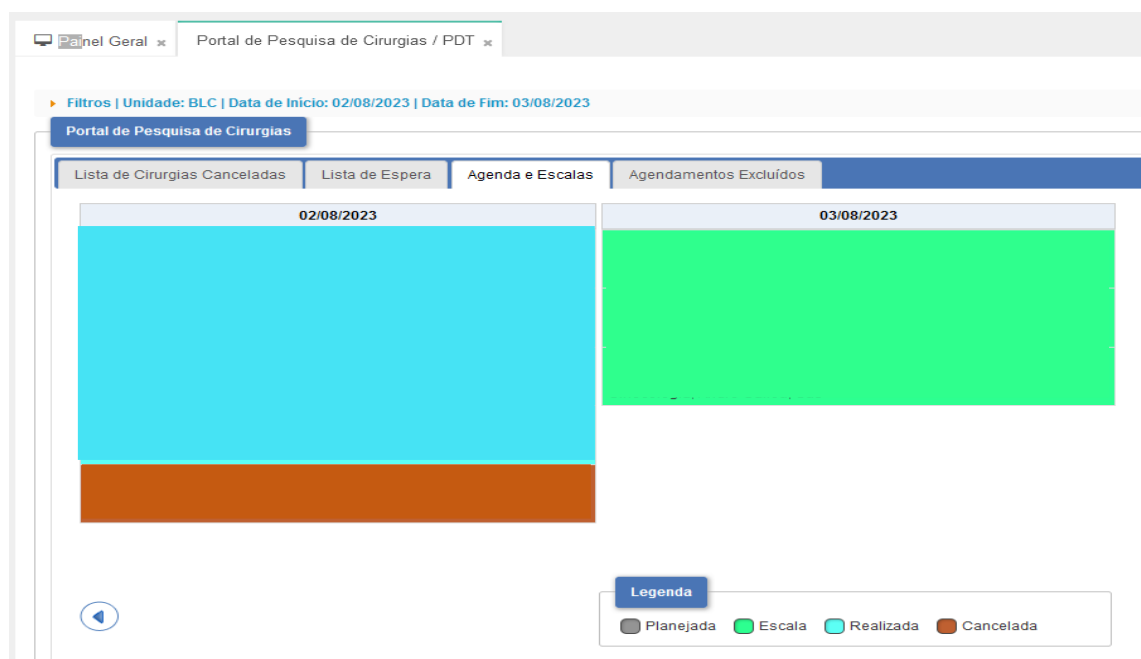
Painel Geral ×    Portal de Pesquisa de Cirurgias / PDT ×

Filtros | Unidade: BLC | Data de Início: 02/08/2023 | Data de Fim: 03/08/2023

Portal de Pesquisa de Cirurgias

Lista de Cirurgias Canceladas    Lista de Espera    Agenda e Escalas    Agendamentos Excluídos

02/08/2023

03/08/2023

Legenda

Planejada    Escala    Realizada    Cancelada